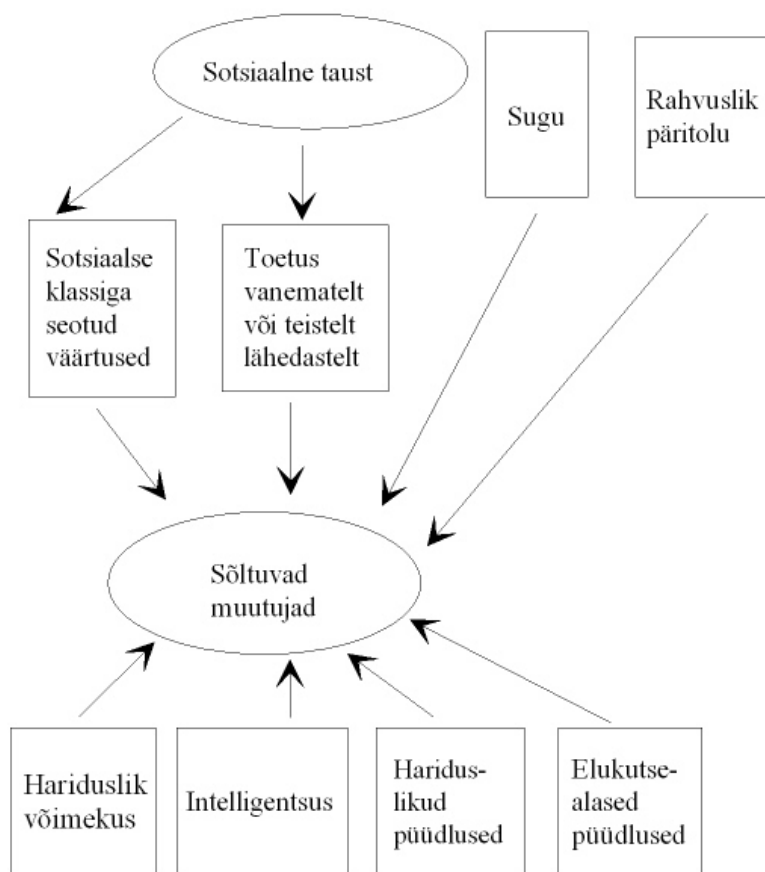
Sotsiaalne taust

Sugu

Rahvuslik päritolu

Sotsiaalse klassiga seotud väärtused

Toetus vanematelt või teistelt lähedastelt

Sõltuvad muutujad

Hariduslik võimekus

Intelligentsus

Hariduslikud püüdlused

Elukutsealased püüdlused